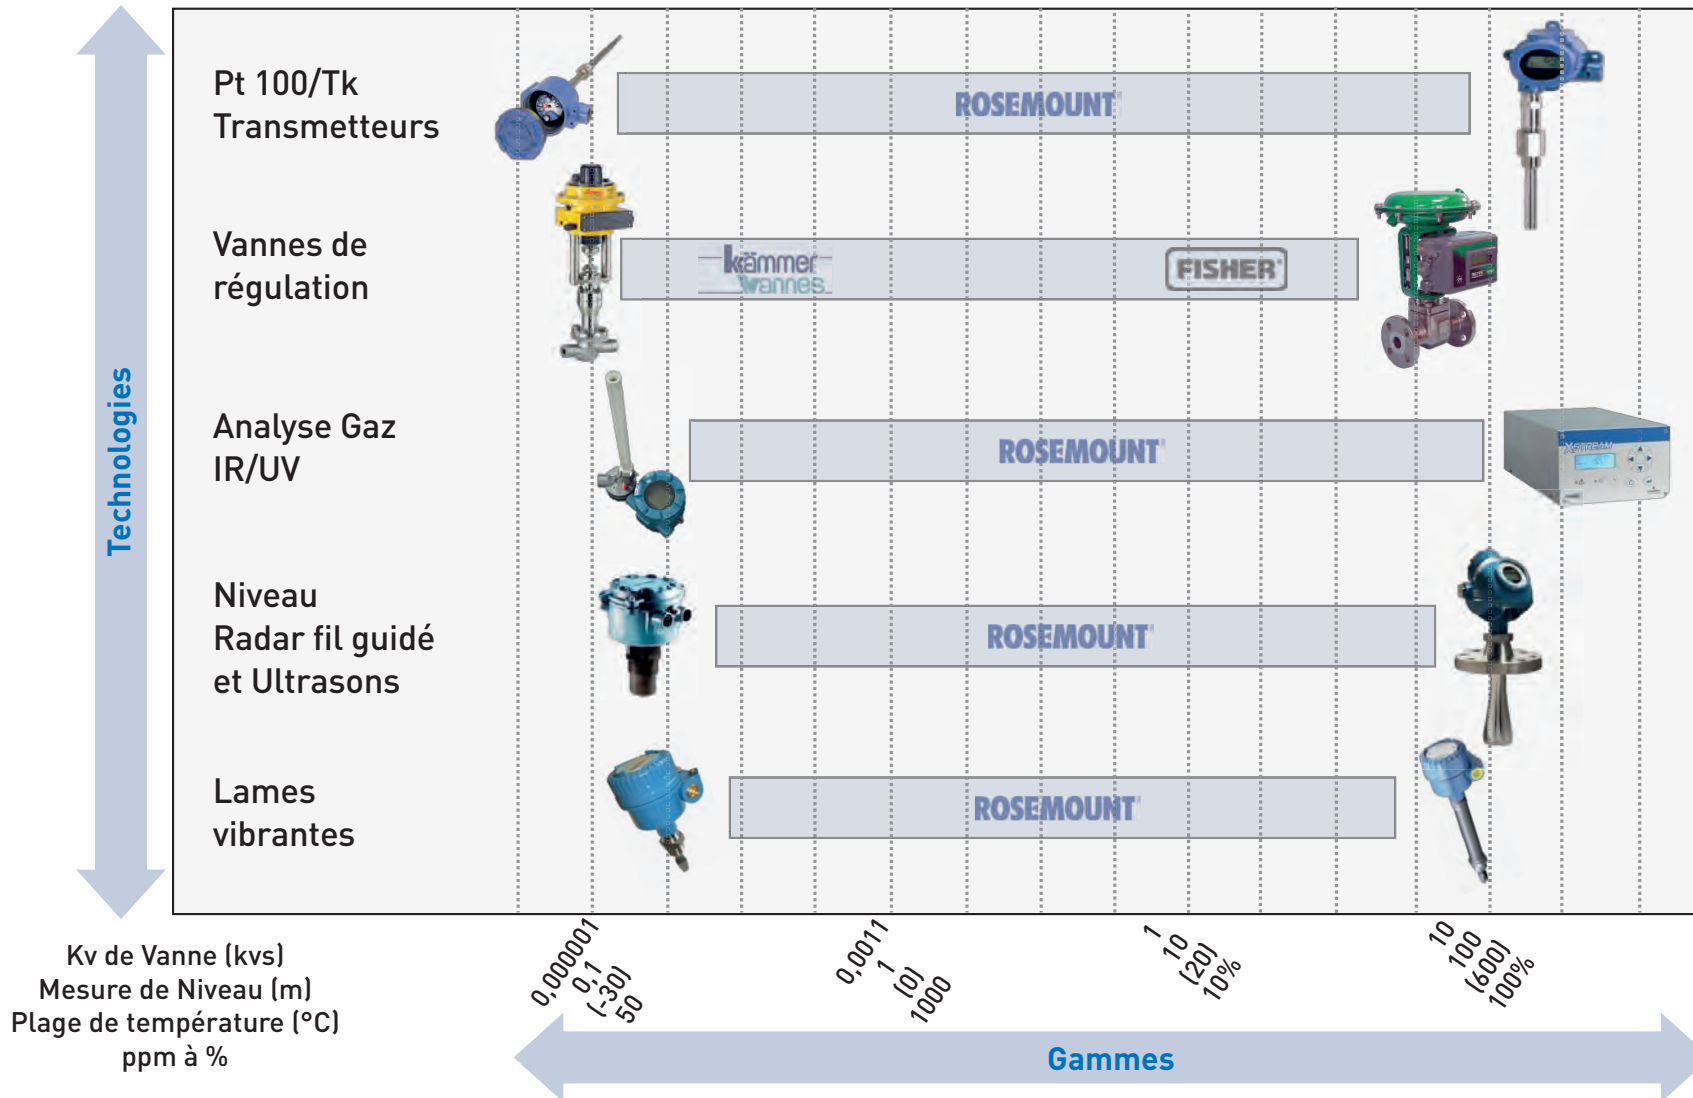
Technologies

Pt 100/Tk
Transmetteurs

ROSEMOUNT

Vannes de
régulation

kämmer
vannes

FISHER

Analyse Gaz
IR/UV

ROSEMOUNT

Niveau
Radar fil guidé
et Ultrasons

ROSEMOUNT

Lames
vibrantes

ROSEMOUNT

Kv de Vanne (kvs)
Mesure de Niveau (m)
Plage de température (°C)
ppm à %

0,000001
0,1
(-30)
50

0,0011
1
(0)
1000

1
10
(20)
10%

10
100
(600)
100%

Gammes